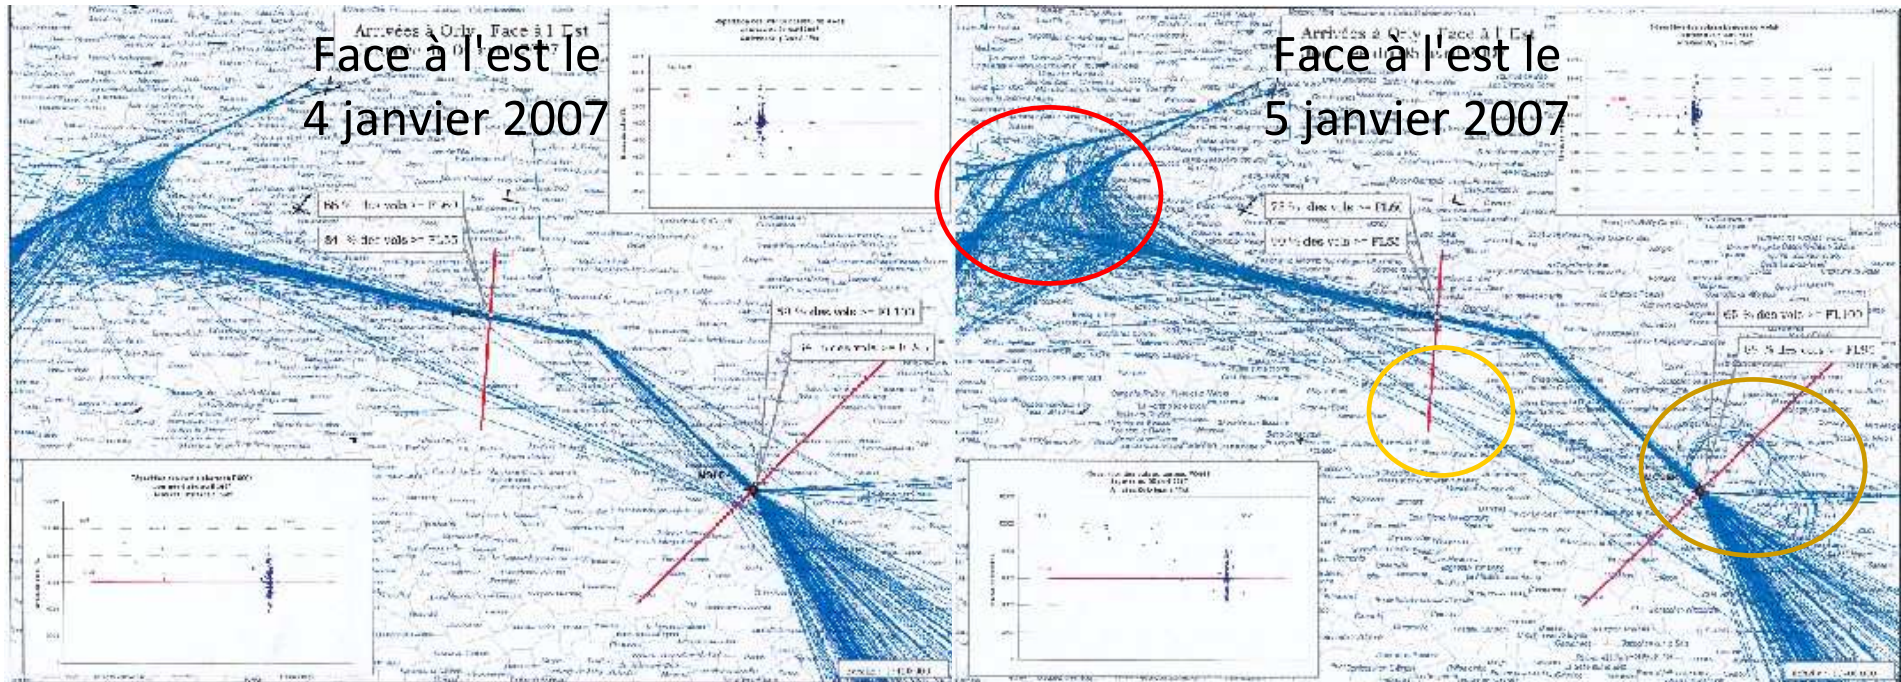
Arrivées à Orly Face à l'Est

Face à l'est le 4 janvier 2007

66 % des vols >= FL60

84 % des vols >= FL55

53 % des vols >= FL100

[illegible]

Arrivées à Orly Face à l'Est

Face à l'est le 5 janvier 2007

73 % des vols >= FL60

90 % des vols >= FL55

65 % des vols >= FL100

65 % des vols >= FL50